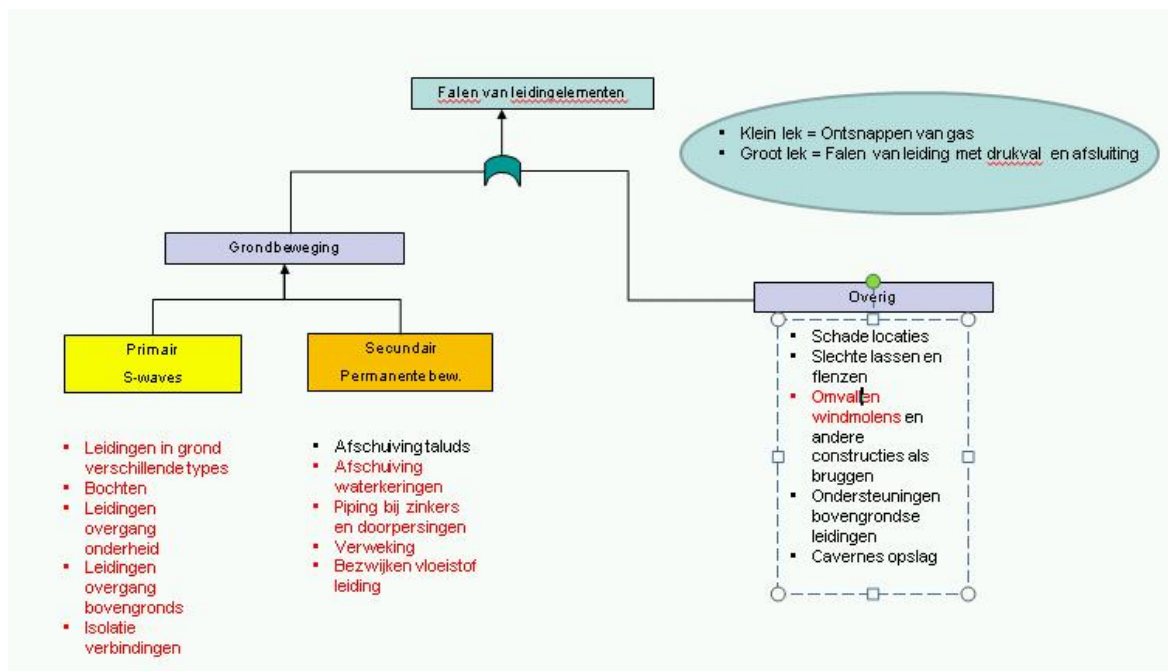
Falen van leidingelementen

- Klein lek = Ontsnappen van gas
- Groot lek = Falen van leiding met drukval en afsluiting

Grondbeweging

Overig

Primair
S-waves

Secundair
Permanente bew.

- Schade locaties
- Slechte lassen en flenzen
- Omvallen windmolens en andere constructies als bruggen
- Ondersteuningen bovengrondse leidingen
- Cavernes opslag

- Leidingen in grond verschillende types
- Bochten
- Leidingen overgang onderheid
- Leidingen overgang bovengronds
- Isolatie verbindingen

- Afschuiving taluds
- Afschuiving waterkeringen
- Piping bij zinkers en doorpersingen
- Verweking
- Bezwijken vloeistof leiding